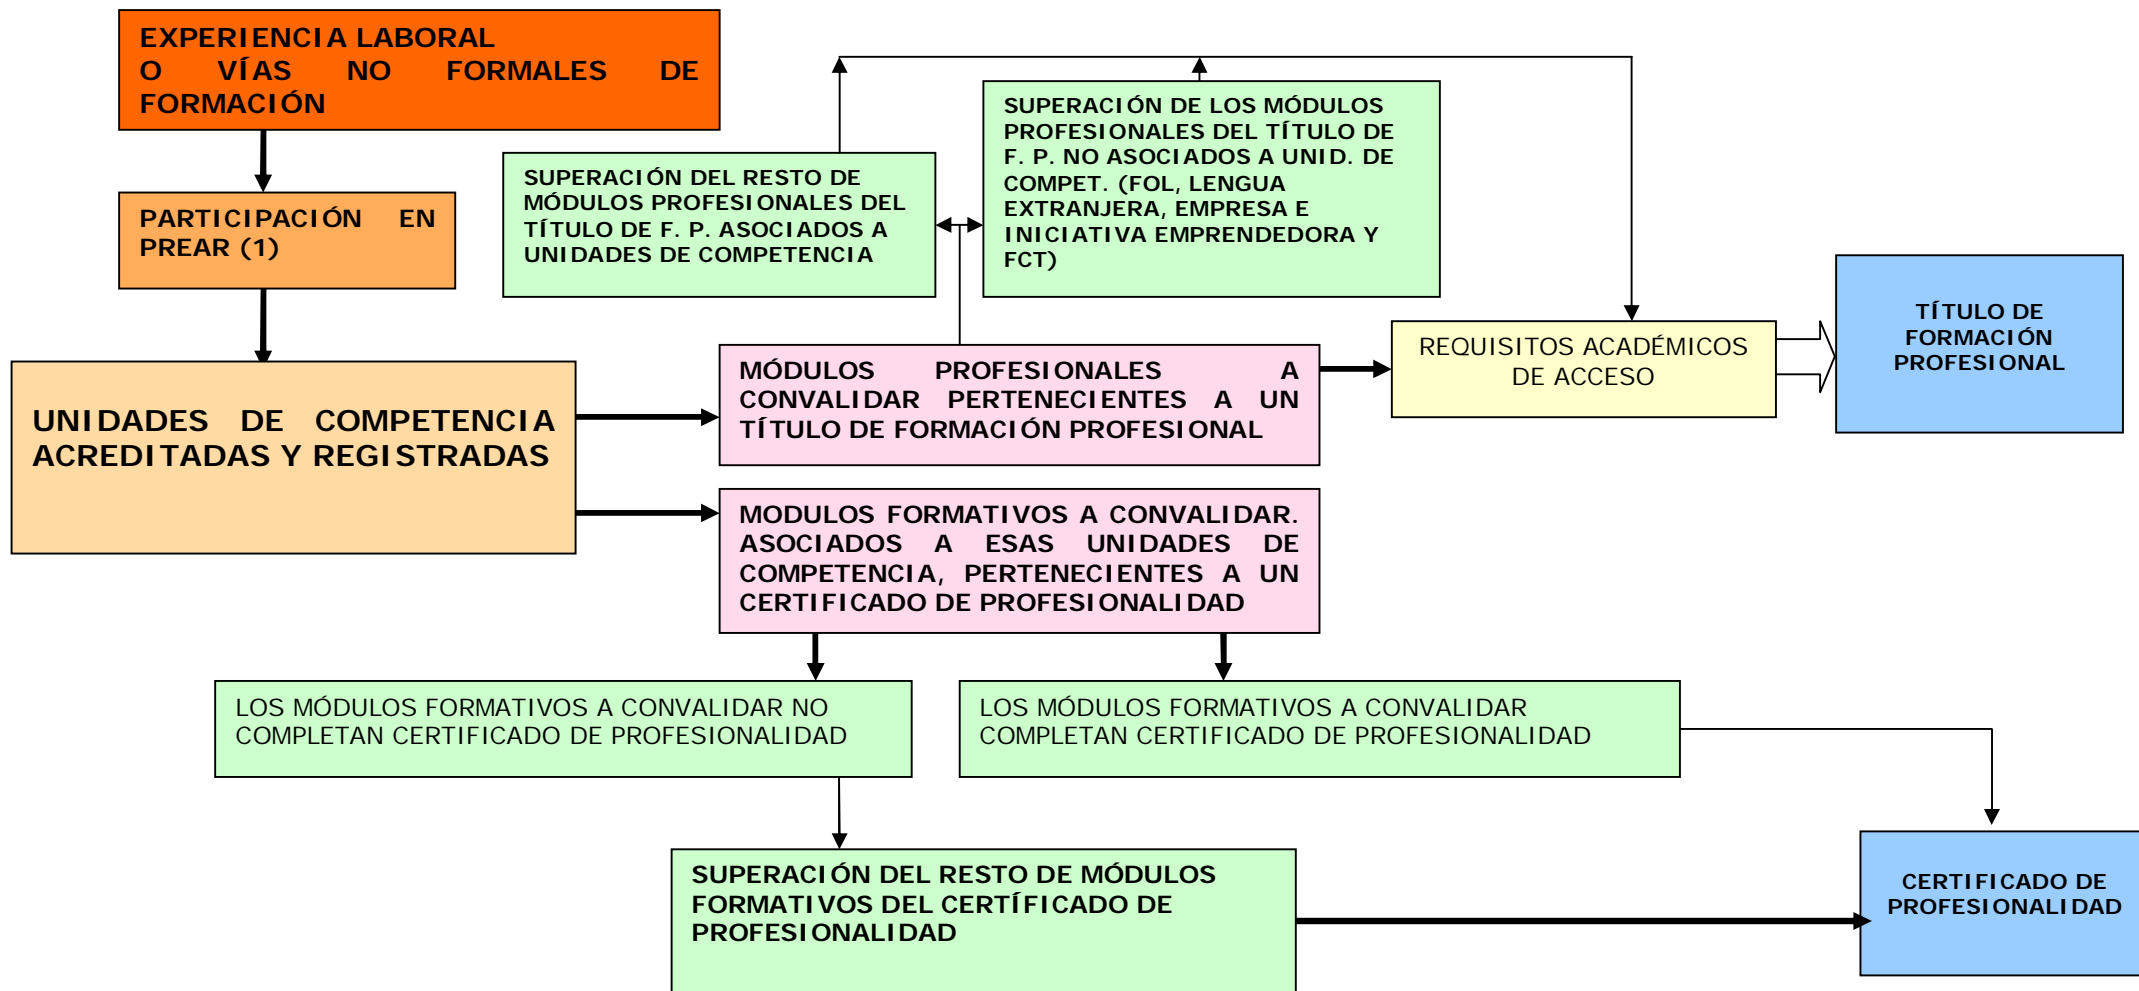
EXPERIENCIA LABORAL O VÍAS NO FORMALES DE FORMACIÓN

PARTICIPACIÓN EN PREAR (1)

UNIDADES DE COMPETENCIA ACREDITADAS Y REGISTRADAS

SUPERACIÓN DEL RESTO DE MÓDULOS PROFESIONALES DEL TÍTULO DE F. P. ASOCIADOS A UNIDADES DE COMPETENCIA

SUPERACIÓN DE LOS MÓDULOS PROFESIONALES DEL TÍTULO DE F. P. NO ASOCIADOS A UNID. DE COMPET. (FOL, LENGUA EXTRANJERA, EMPRESA E INICIATIVA EMPRENDEDORA Y FCT)

MÓDULOS PROFESIONALES A CONVALIDAR PERTENECIENTES A UN TÍTULO DE FORMACIÓN PROFESIONAL

REQUISITOS ACADÉMICOS DE ACCESO

TÍTULO DE FORMACIÓN PROFESIONAL

MODULOS FORMATIVOS A CONVALIDAR. ASOCIADOS A ESAS UNIDADES DE COMPETENCIA, PERTENECIENTES A UN CERTIFICADO DE PROFESIONALIDAD

LOS MÓDULOS FORMATIVOS A CONVALIDAR NO COMPLETAN CERTIFICADO DE PROFESIONALIDAD

LOS MÓDULOS FORMATIVOS A CONVALIDAR COMPLETAN CERTIFICADO DE PROFESIONALIDAD

SUPERACIÓN DEL RESTO DE MÓDULOS FORMATIVOS DEL CERTÍFICADO DE PROFESIONALIDAD

CERTIFICADO DE PROFESIONALIDAD